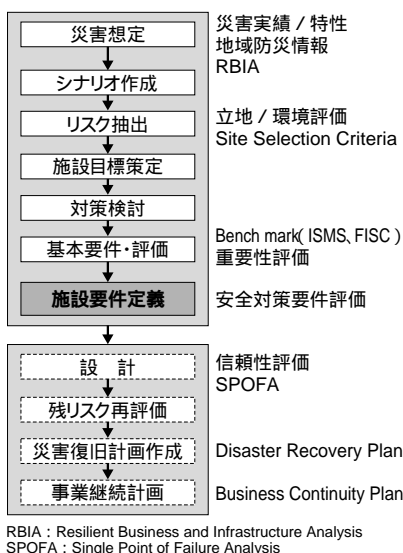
災害想定

シナリオ作成

リスク抽出

施設目標策定

対策検討

基本要件・評価

施設要件定義

災害実績 / 特性
地域防災情報
RBIA

立地 / 環境評価
Site Selection Criteria

Bench mark( ISMS、FISC )
重要性評価

安全対策要件評価

設　計

残リスク再評価

災害復旧計画作成

事業継続計画

信頼性評価
SPOFA

Disaster Recovery Plan

Business Continuity Plan

RBIA：Resilient Business and Infrastructure Analysis
SPOFA：Single Point of Failure Analysis